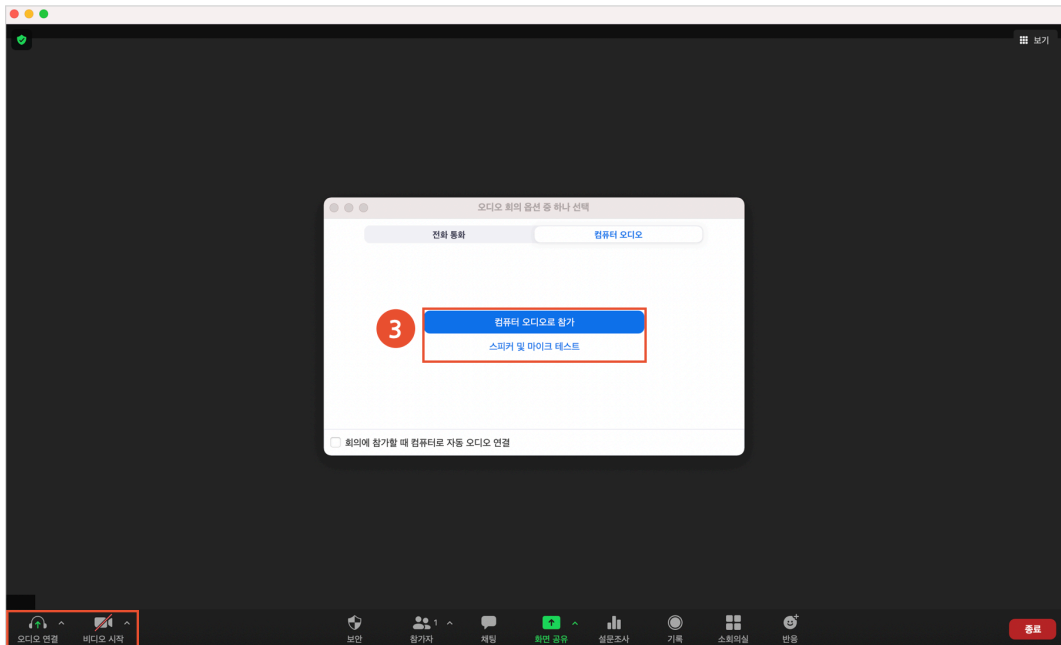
보기

오디오 회의 옵션 중 하나 선택

전화 통화

컴퓨터 오디오

3

컴퓨터 오디오로 참가

스피커 및 마이크 테스트

회의에 참가할 때 컴퓨터로 자동 오디오 연결

오디오 연결

비디오 시작

보안

참가자 1

채팅

화면 공유

설문조사

기록

소회의실

반응

종료